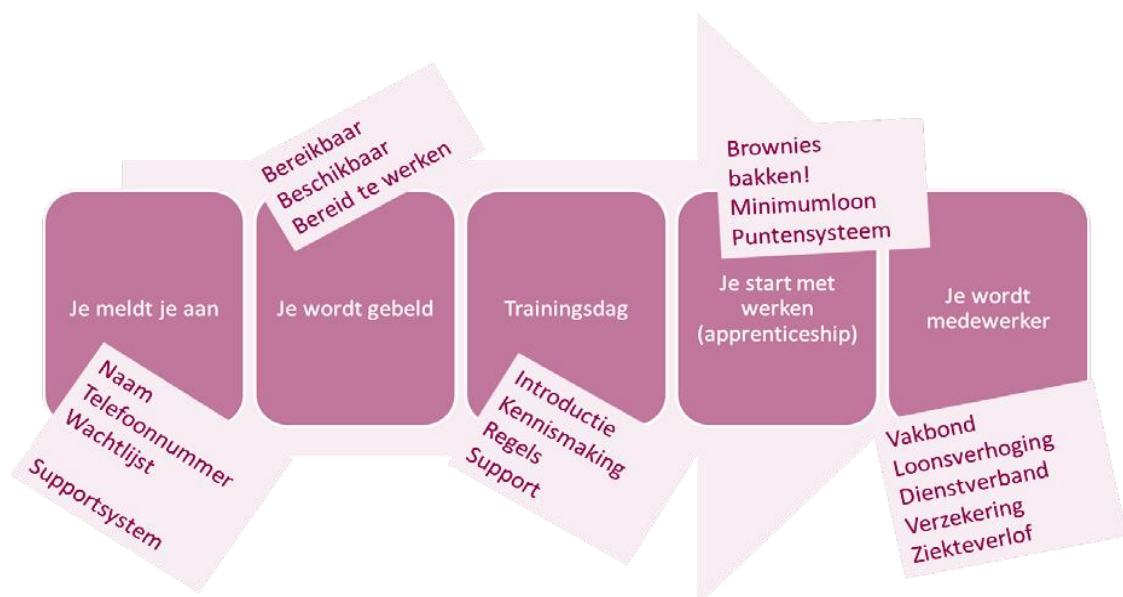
Je meldt je aan

Naam
Telefoonnummer
Wachtlijst

Supportsystem

Bereikbaar
Beschikbaar
Bereid te werken

Je wordt gebeld

Trainingsdag

Introductie
Kennismaking
Regels
Support

Brownies bakken!
Minimumloon
Puntensysteem

Je start met werken (apprenticeship)

Je wordt medewerker

Vakbond
Loonsverhoging
Dienstverband
Verzekering
Ziekteverlof